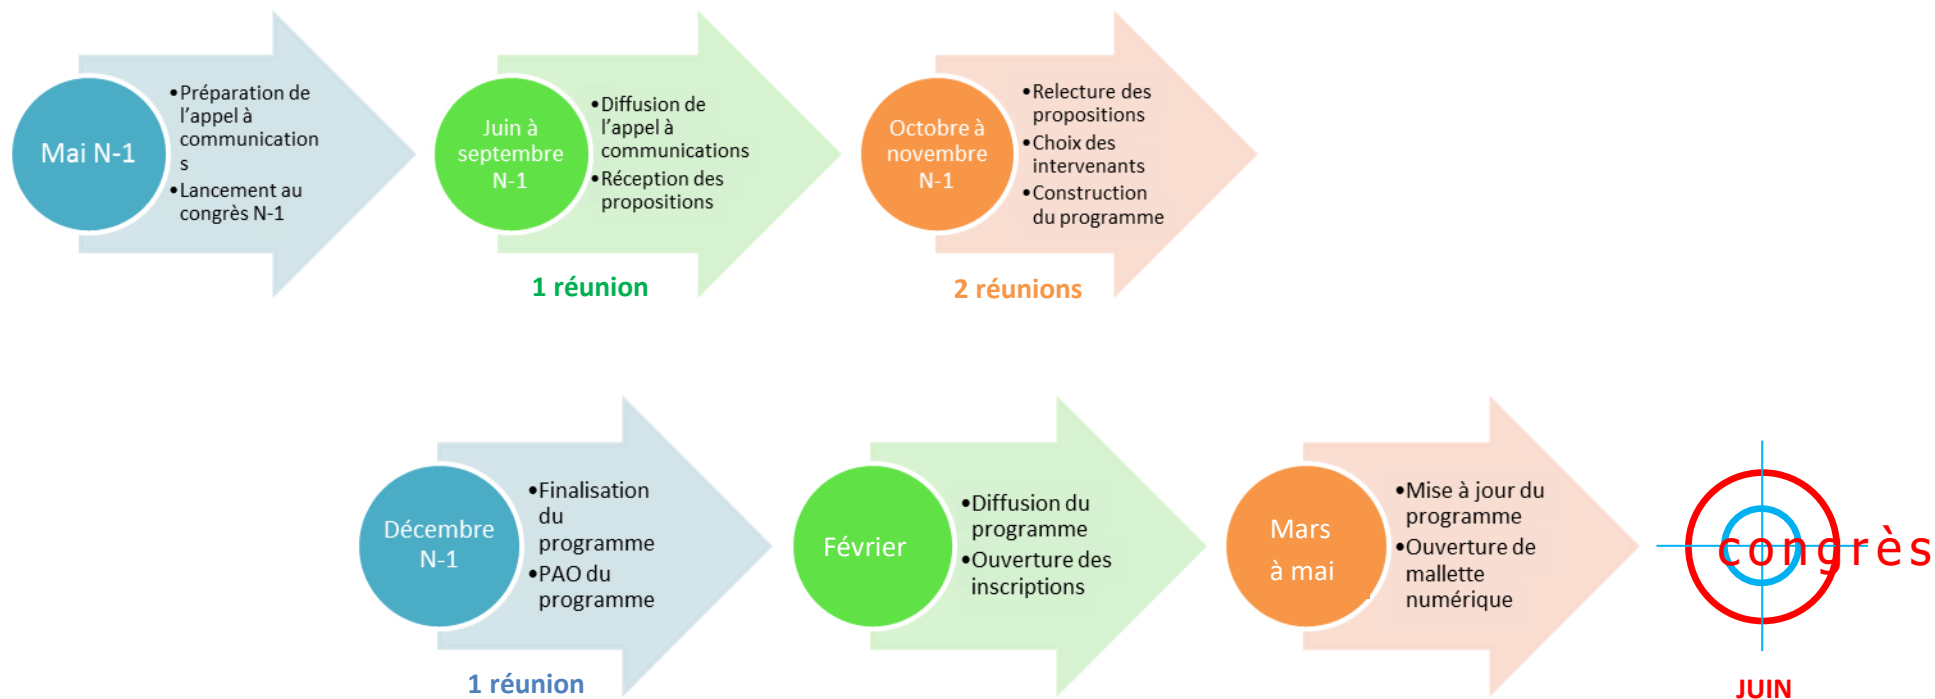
Mai N-1

•Préparation de l'appel à communication s
•Lancement au congrès N-1

Juin à septembre N-1

•Diffusion de l'appel à communications
•Réception des propositions

1 réunion

Octobre à novembre N-1

•Relecture des propositions
•Choix des intervenants
•Construction du programme

2 réunions

Décembre N-1

•Finalisation du programme
•PAO du programme

1 réunion

Février

•Diffusion du programme
•Ouverture des inscriptions

Mars à mai

•Mise à jour du programme
•Ouverture de mallette numérique

congrès

JUIN